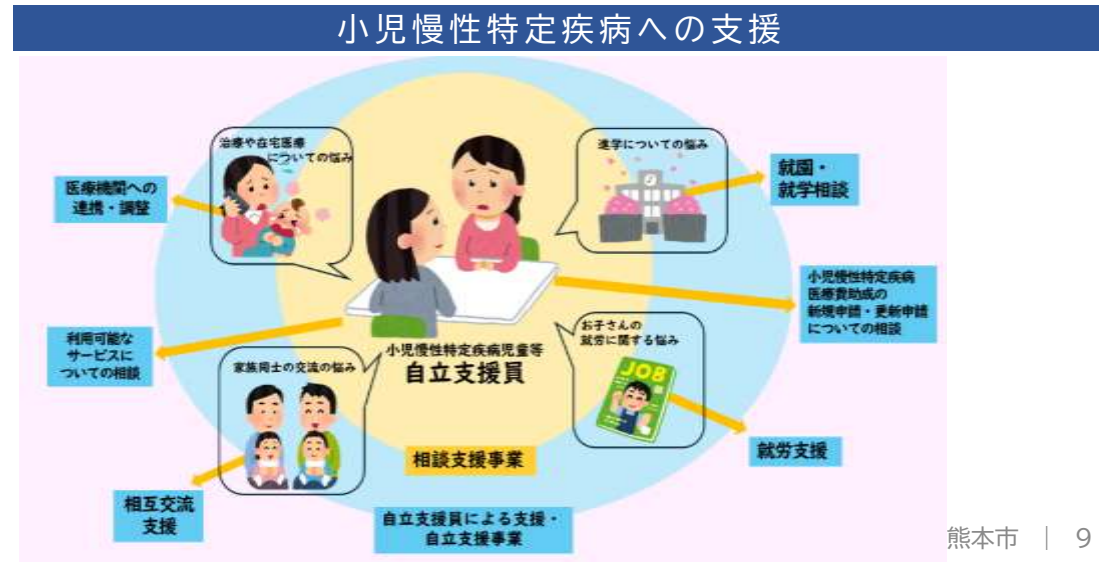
小児慢性特定疾病への支援

治療や在宅医療についての悩み

医療機関への連携・調整

進学についての悩み

就園・就学相談

小児慢性特定疾病医療費助成の新規申請・更新申請についての相談

利用可能なサービスについての相談

小児慢性特定疾病児童等
自立支援員

お子さんの就労に関する悩み

JOB

家族同士の交流の悩み

相談支援事業

就労支援

相互交流支援

自立支援員による支援・自立支援事業

熊本市 | 9